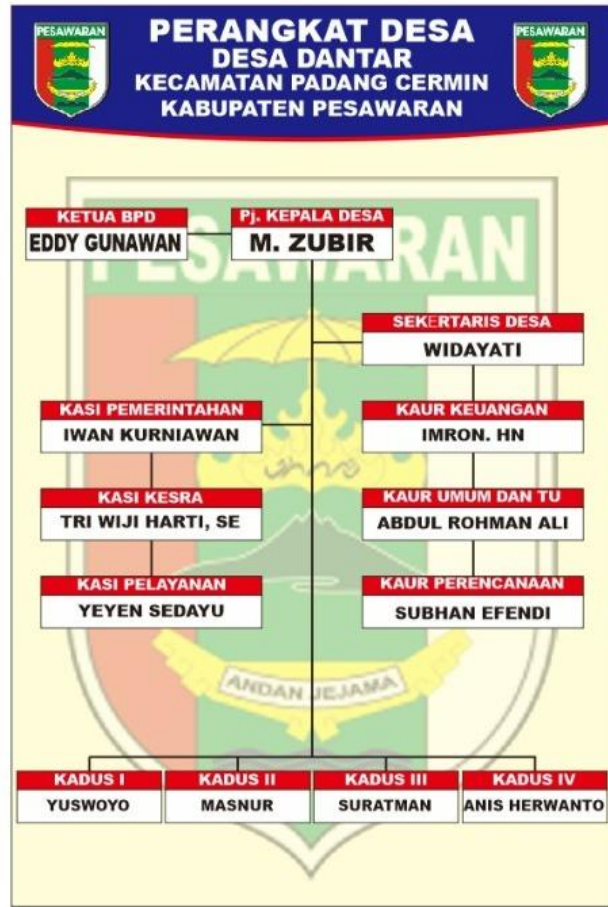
PESAWARAN

PERANGKAT DESA
DESA DANTAR
KECAMATAN PADANG CERMIN
KABUPATEN PESAWARAN

PESAWARAN

PESAWARAN

KETUA BPD
EDDY GUNAWAN

Pj. KEPALA DESA
M. ZUBIR

SEKERTARIS DESA
WIDAYATI

KASI PEMERINTAHAN
IWAN KURNIAWAN

KAUR KEUANGAN
IMRON. HN

KASI KESRA
TRI WIJI HARTI, SE

KAUR UMUM DAN TU
ABDUL ROHMAN ALI

KASI PELAYANAN
YEYEN SEDAYU

KAUR PERENCANAAN
SUBHAN EFENDI

ANDAN JEJAMA

KADUS I
YUSWOYO

KADUS II
MASNUR

KADUS III
SURATMAN

KADUS IV
ANIS HERWANTO